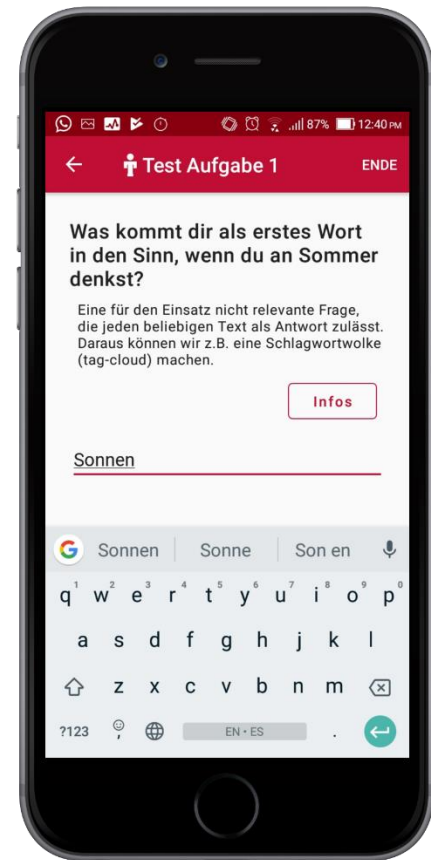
87% 12:40 PM

Test Aufgabe 1 ENDE

Was kommt dir als erstes Wort in den Sinn, wenn du an Sommer denkst?

Eine für den Einsatz nicht relevante Frage, die jeden beliebigen Text als Antwort zulässt. Daraus können wir z.B. eine Schlagwortwolke (tag-cloud) machen.

Infos

Sonnen

G Sonnen | Sonne | Son en

q w e r t y u i o p
1 2 3 4 5 6 7 8 9 0
a s d f g h j k l
z x c v b n m
?123 , EN · ES .